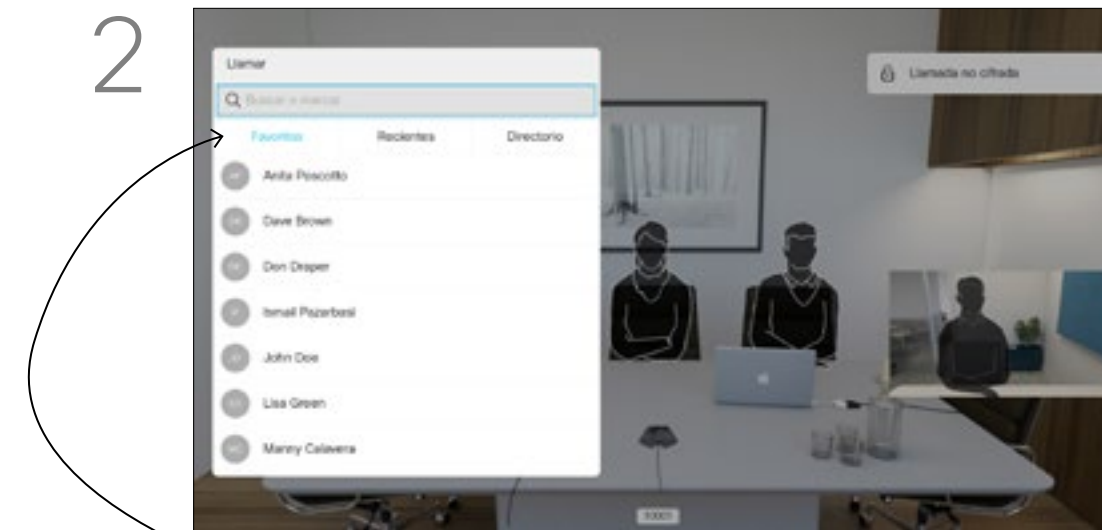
2

Llamar

Buscar o marcar

Favoritos

Recientes

Directorio

AP Anita Poscotto

DB Dave Brown

DD Don Draper

IP Ismail Pazarbasi

JD John Doe

LG Lisa Green

MC Manny Calavera

Llamada no cifrada

10001